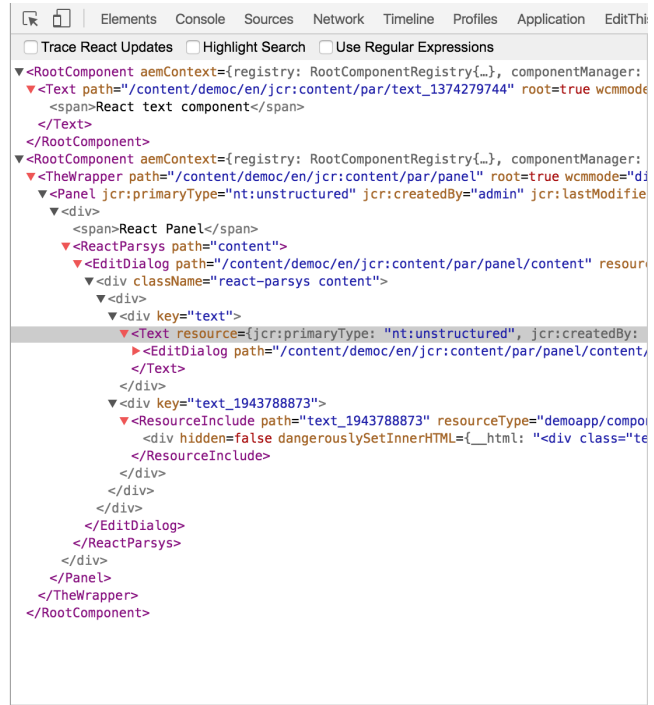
Elements Console Sources Network Timeline Profiles Application EditThis

Trace React Updates  Highlight Search  Use Regular Expressions

▼<RootComponent aemContext={registry: RootComponentRegistry{…}, componentManager:
▼<Text path="/content/democ/en/jcr:content/par/text_1374279744" root=true wcmmode
<span>React text component</span>
</Text>
</RootComponent>
▼<RootComponent aemContext={registry: RootComponentRegistry{…}, componentManager:
▼<TheWrapper path="/content/democ/en/jcr:content/par/panel" root=true wcmmode="di
▼<Panel jcr:primaryType="nt:unstructured" jcr:createdBy="admin" jcr:lastModifie
▼<div>
<span>React Panel</span>
▼<ReactParsys path="content">
▼<EditDialog path="/content/democ/en/jcr:content/par/panel/content" resourc
▼<div className="react-parsys content">
▼<div>
▼<div key="text">
▼<Text resource={jcr:primaryType: "nt:unstructured", jcr:createdBy:
►<EditDialog path="/content/democ/en/jcr:content/par/panel/content/
</Text>
</div>
▼<div key="text_1943788873">
▼<ResourceInclude path="text_1943788873" resourceType="demoapp/compo
<div hidden=false dangerouslySetInnerHTML={__html: "<div class="te
</ResourceInclude>
</div>
</div>
</div>
</EditDialog>
</ReactParsys>
</div>
</Panel>
</TheWrapper>
</RootComponent>